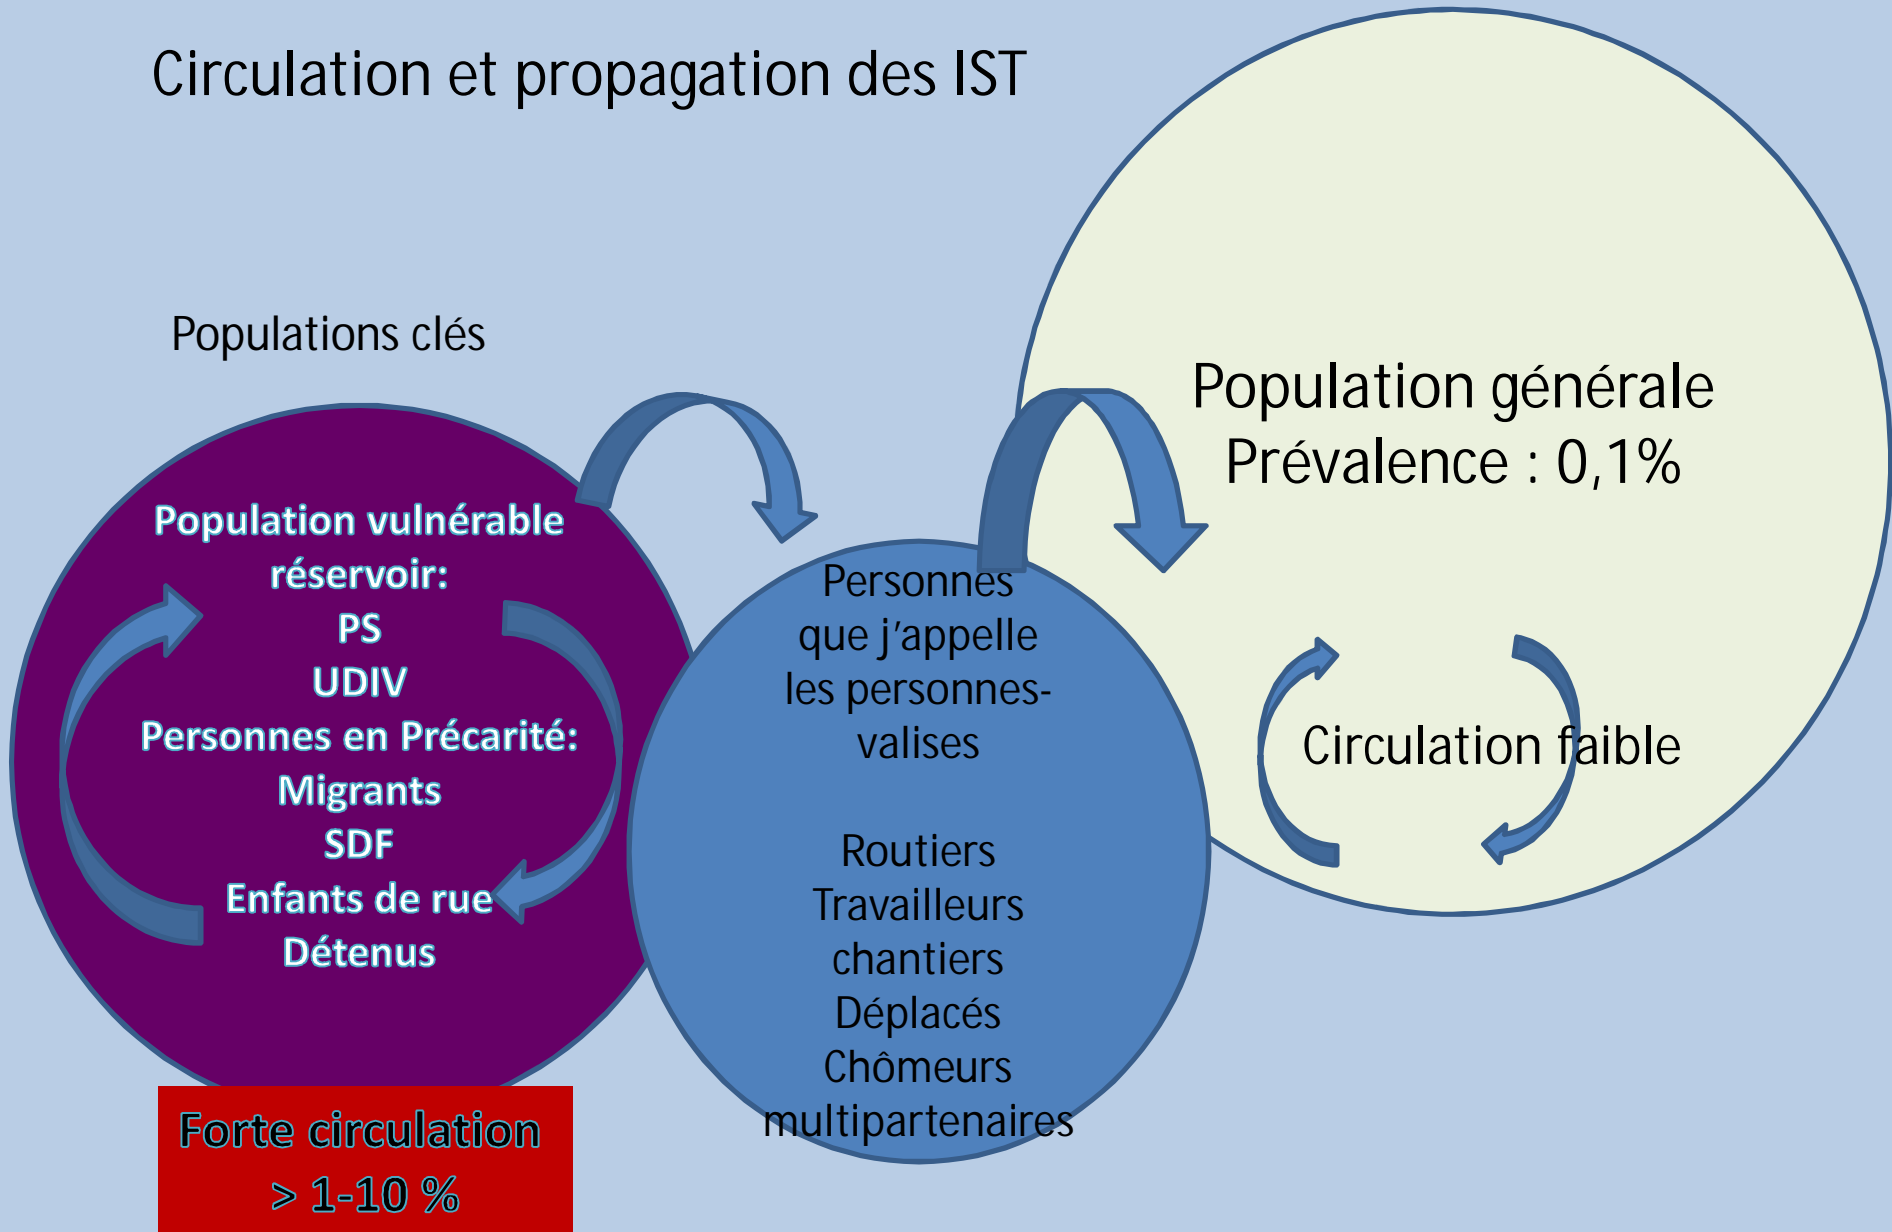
Circulation et propagation des IST

Populations clés

Population vulnérable réservoir:
PS
UDIV
Personnes en Précarité:
Migrants
SDF
Enfants de rue
Détenus

Forte circulation
> 1-10 %

Personnes que j'appelle les personnes-valises

Routiers
Travailleurs chantiers
Déplacés
Chômeurs
multipartenaires

Population générale
Prévalence : 0,1%

Circulation faible